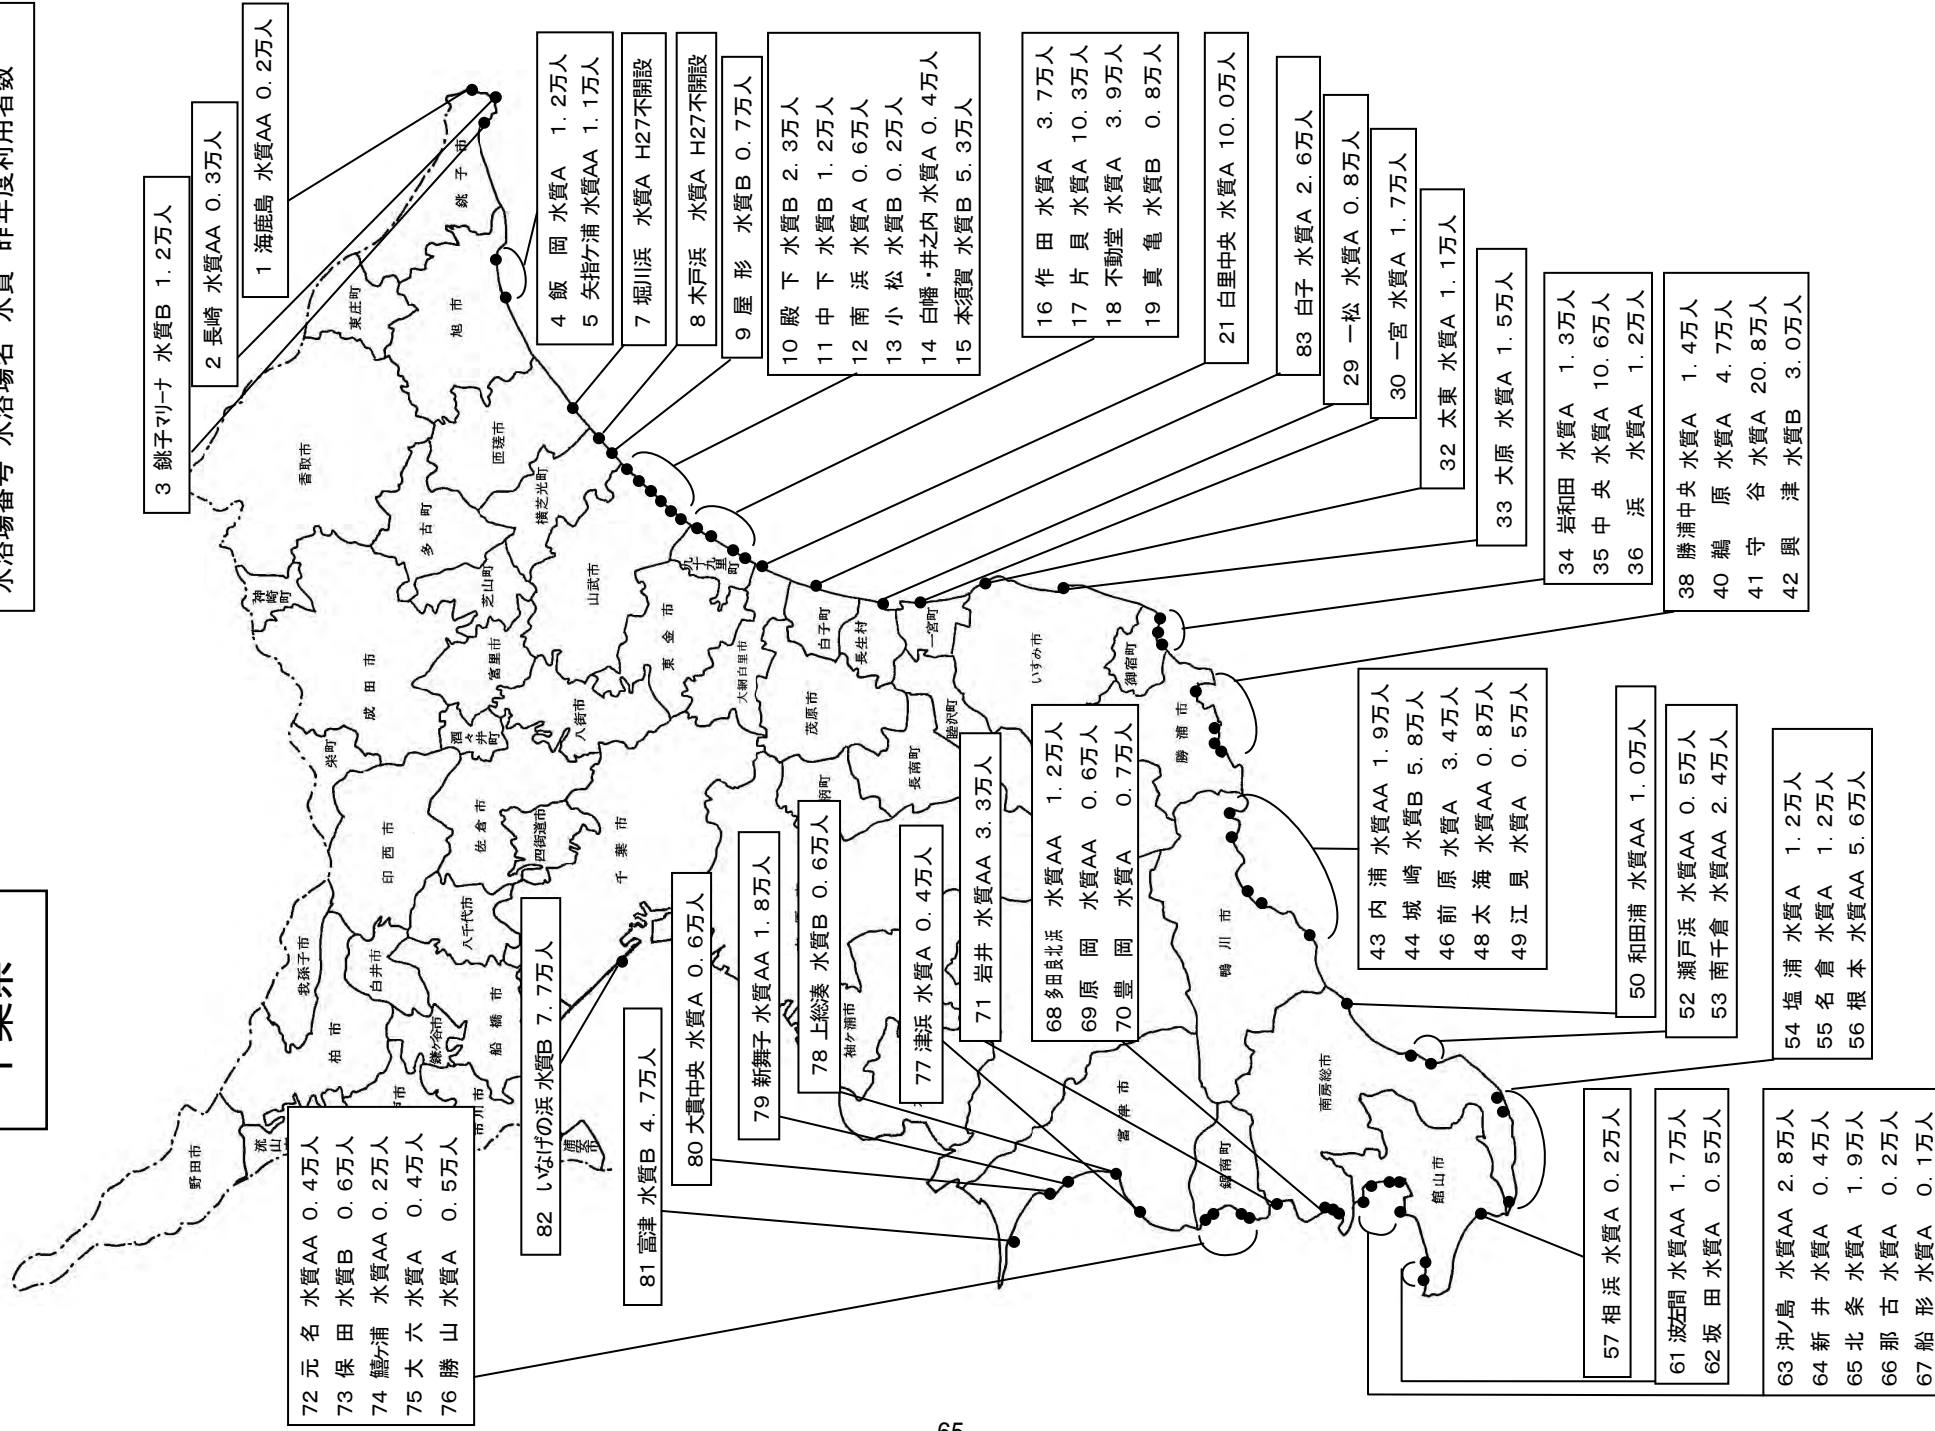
千葉県

水浴場番号 水浴場名 水質 昨年度利用者数

1 海鹿島 水質AA 0.2万人

2 長崎 水質AA 0.3万人

3 銚子マリーナ 水質B 1.2万人

4 飯 岡 水質A 1.2万人
5 矢指ケ浦 水質AA 1.1万人

7 堀川浜 水質A H27不開設

8 木戸浜 水質A H27不開設

9 屋 形 水質B 0.7万人

10 殿 下 水質B 2.3万人
11 中 下 水質B 1.2万人
12 南 浜 水質A 0.6万人
13 小 松 水質B 0.2万人
14 白幡・井之内 水質A 0.4万人
15 本須賀 水質B 5.3万人

16 作 田 水質A 3.7万人
17 片 貝 水質A 10.3万人
18 不動堂 水質A 3.9万人
19 真 亀 水質B 0.8万人

21 白里中央 水質A 10.0万人

83 白子 水質A 2.6万人

29 一松 水質A 0.8万人

30 一宮 水質A 1.7万人

32 太東 水質A 1.1万人

33 大原 水質A 1.5万人

34 岩和田 水質A 1.3万人
35 中 央 水質A 10.6万人
36 浜 水質A 1.2万人

38 勝浦中央 水質A 1.4万人
40 鵜 原 水質A 4.7万人
41 守 谷 水質A 20.8万人
42 興 津 水質B 3.0万人

43 内 浦 水質AA 1.9万人
44 城 崎 水質B 5.8万人
46 前 原 水質A 3.4万人
48 太 海 水質AA 0.8万人
49 江 見 水質A 0.5万人

50 和田浦 水質AA 1.0万人

52 瀬戸浜 水質AA 0.5万人
53 南千倉 水質AA 2.4万人

54 塩 浦 水質A 1.2万人
55 名 倉 水質A 1.2万人
56 根 本 水質AA 5.6万人

57 相 浜 水質A 0.2万人

61 波左間 水質AA 1.7万人
62 坂 田 水質A 0.5万人

63 沖ノ島 水質AA 2.8万人
64 新 井 水質A 0.4万人
65 北 条 水質A 1.9万人
66 那 古 水質A 0.2万人
67 船 形 水質A 0.1万人

68 多田良北浜 水質AA 1.2万人
69 原 岡 水質AA 0.6万人
70 豊 岡 水質A 0.7万人

71 岩井 水質AA 3.3万人

77 津浜 水質A 0.4万人

78 上総湊 水質B 0.6万人

79 新舞子 水質AA 1.8万人

80 大貫中央 水質A 0.6万人

81 富津 水質B 4.7万人

82 いなげの浜 水質B 7.7万人

72 元 名 水質AA 0.4万人
73 保 田 水質B 0.6万人
74 鋸南浦 水質AA 0.2万人
75 大 六 水質A 0.4万人
76 勝 山 水質A 0.5万人

銚子市 旭市 東庄町 香取市 匝瑳市 多古町 横芝光町 神崎町 芝山町 山武市 九十九里町 東金市 成田市 富里市 栄町 酒々井町 八街市 大網白里市 白子町 長生村 一宮町 いすみ市 御宿町 茂原市 睦沢町 長南町 長柄町 勝浦市 印西市 佐倉市 四街道市 千葉市 鴨川市 我孫子市 白井市 八千代市 柏市 船橋市 鎌ケ谷市 市川市 浦安市 流山市 野田市 袖ケ浦市 富津市 鋸南町 南房総市 館山市

65